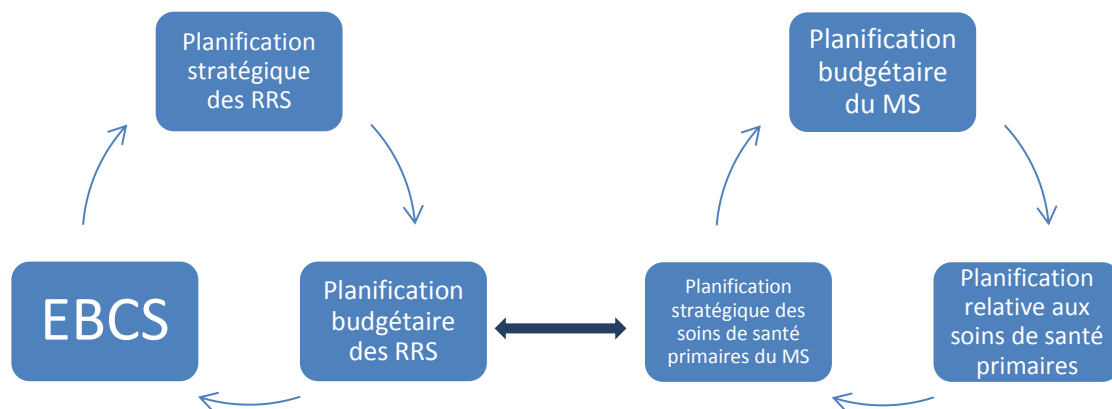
Planification stratégique des RRS

Planification budgétaire des RRS

EBCS

Planification budgétaire du MS

Planification relative aux soins de santé primaires

Planification stratégique des soins de santé primaires du MS